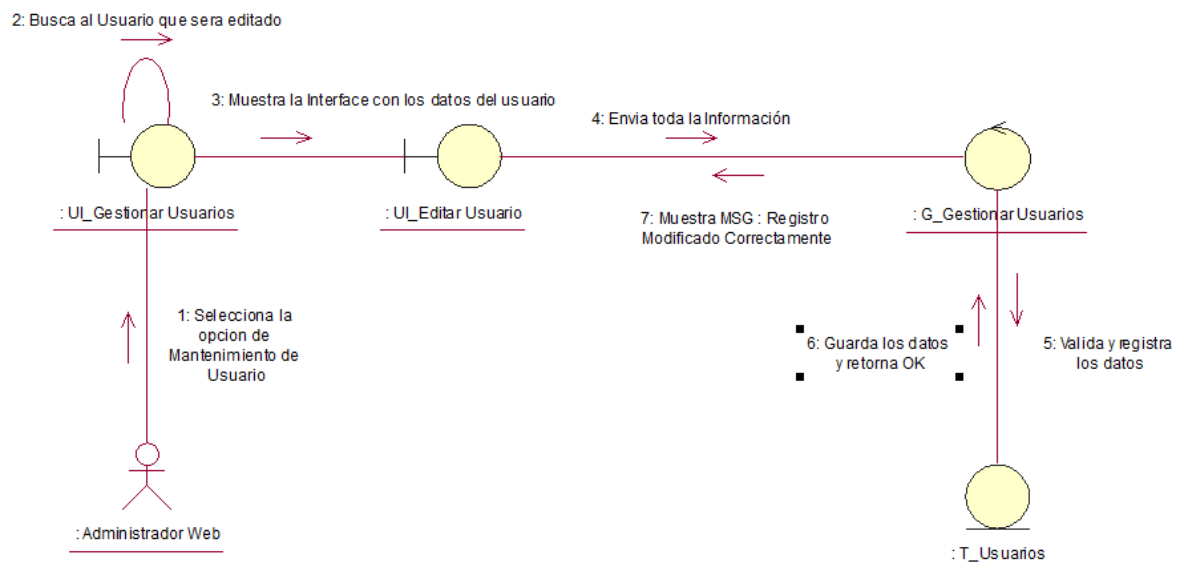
2: Busca al Usuario que sera editado

3: Muestra la Interface con los datos del usuario

4: Envia toda la Información

: UI_Gestionar Usuarios

: UI_Editar Usuario

7: Muestra MSG : Registro Modificado Correctamente

: G_Gestionar Usuarios

1: Selecciona la opcion de Mantenimiento de Usuario

6: Guarda los datos y retorna OK

5: Valida y registra los datos

: Administrador Web

: T_Usuarios